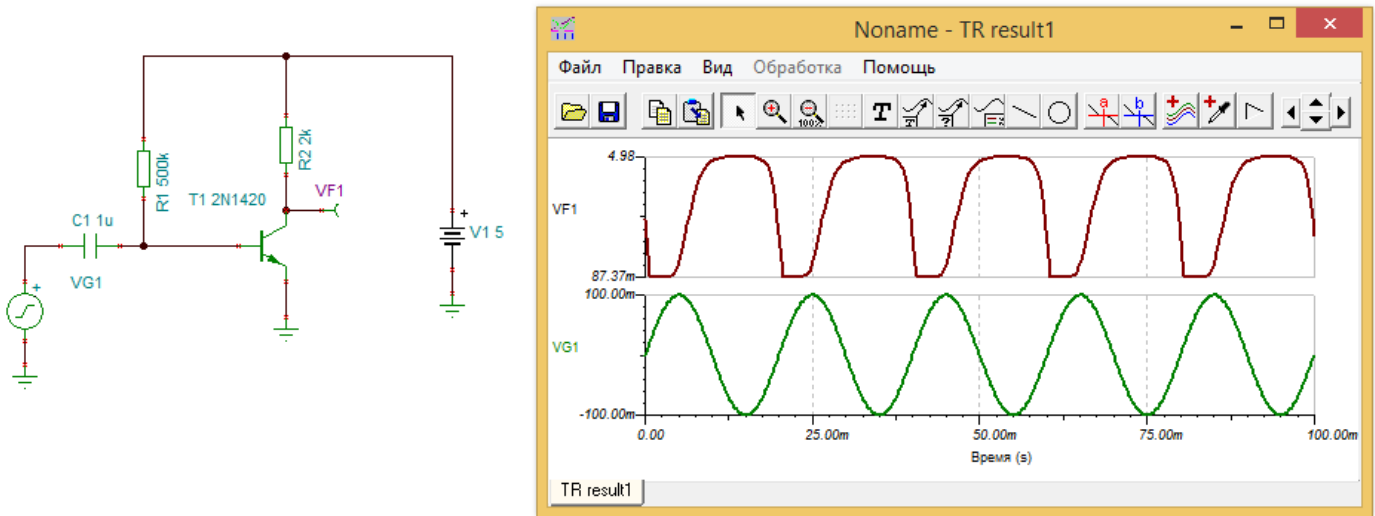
R1 500k

R2 2k

T1 2N1420

VF1

C1 1u

VG1

V1 5

Noname - TR result1

Файл Правка Вид Обработка Помощь

4.98

VF1

87.37m

100.00m

VG1

-100.00m

0.00 25.00m 50.00m 75.00m 100.00m

Время (s)

TR result1